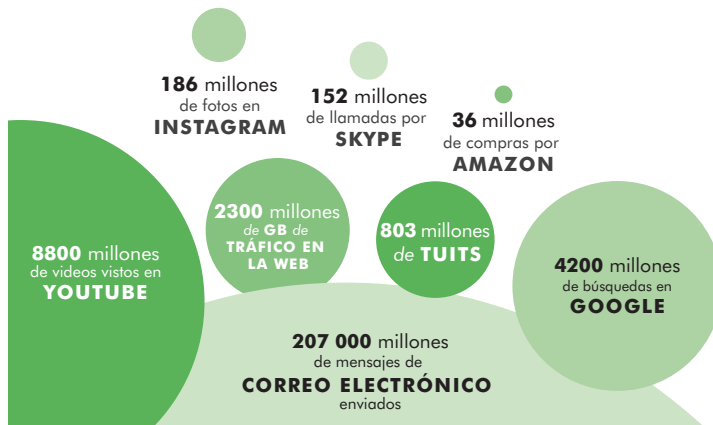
186 millones de fotos en INSTAGRAM

152 millones de llamadas por SKYPE

36 millones de compras por AMAZON

8800 millones de videos vistos en YOUTUBE

2300 millones de GB de TRÁFICO EN LA WEB

803 millones de TUITS

4200 millones de búsquedas en GOOGLE

207 000 millones de mensajes de CORREO ELECTRÓNICO enviados